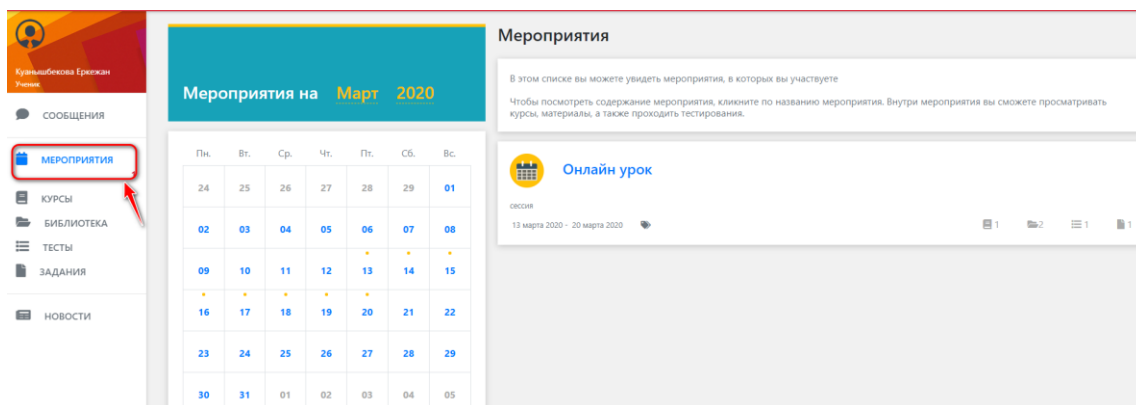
Куанышбекова Ержежан
Ученик

СООБЩЕНИЯ
МЕРОПРИЯТИЯ
КУРСЫ
БИБЛИОТЕКА
ТЕСТЫ
ЗАДАНИЯ
НОВОСТИ

Мероприятия на Март 2020

| Пн. | Вт. | Ср. | Чт. | Пт. | Сб. | Вс. |
|---|---|---|---|---|---|---|
| 24 | 25 | 26 | 27 | 28 | 29 | 01 |
| 02 | 03 | 04 | 05 | 06 | 07 | 08 |
| 09 | 10 | 11 | 12 | 13 | 14 | 15 |
| 16 | 17 | 18 | 19 | 20 | 21 | 22 |
| 23 | 24 | 25 | 26 | 27 | 28 | 29 |
| 30 | 31 | 01 | 02 | 03 | 04 | 05 |

Мероприятия

В этом списке вы можете увидеть мероприятия, в которых вы участвуете

Чтобы посмотреть содержание мероприятия, кликните по названию мероприятия. Внутри мероприятия вы сможете просматривать курсы, материалы, а также проходить тестирования.

Онлайн урок
сессия
13 марта 2020 - 20 марта 2020
1 2 1 1